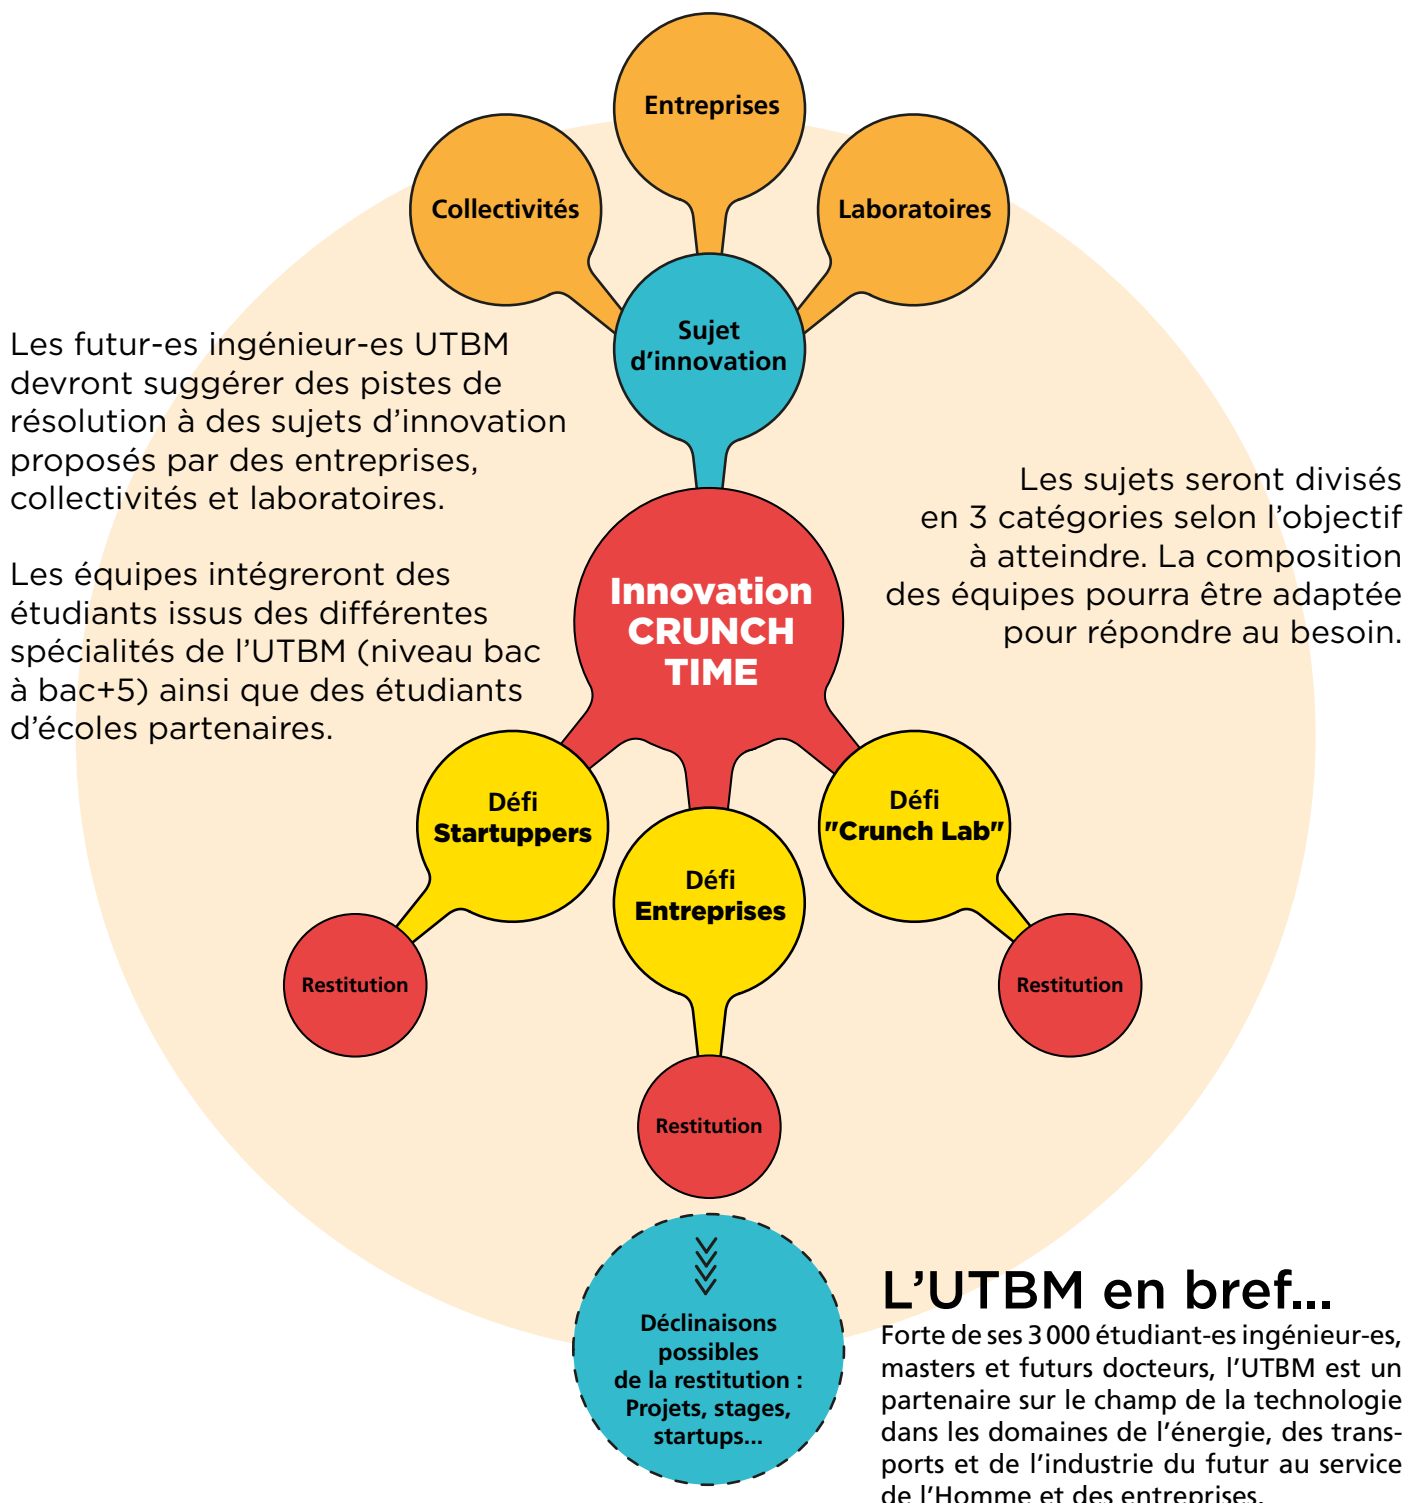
Entreprises

Collectivités

Laboratoires

Sujet d'innovation

Les futur-es ingénieur-es UTBM devront suggérer des pistes de résolution à des sujets d'innovation proposés par des entreprises, collectivités et laboratoires.

Les équipes intégreront des étudiants issus des différentes spécialités de l'UTBM (niveau bac à bac+5) ainsi que des étudiants d'écoles partenaires.

Les sujets seront divisés en 3 catégories selon l'objectif à atteindre. La composition des équipes pourra être adaptée pour répondre au besoin.

Innovation CRUNCH TIME

Défi Startuppers

Défi Entreprises

Défi "Crunch Lab"

Restitution

Restitution

Restitution

Déclinaisons possibles de la restitution : Projets, stages, startups...

L'UTBM en bref...

Forte de ses 3 000 étudiant-es ingénieur-es, masters et futurs docteurs, l'UTBM est un partenaire sur le champ de la technologie dans les domaines de l'énergie, des transports et de l'industrie du futur au service de l'Homme et des entreprises.